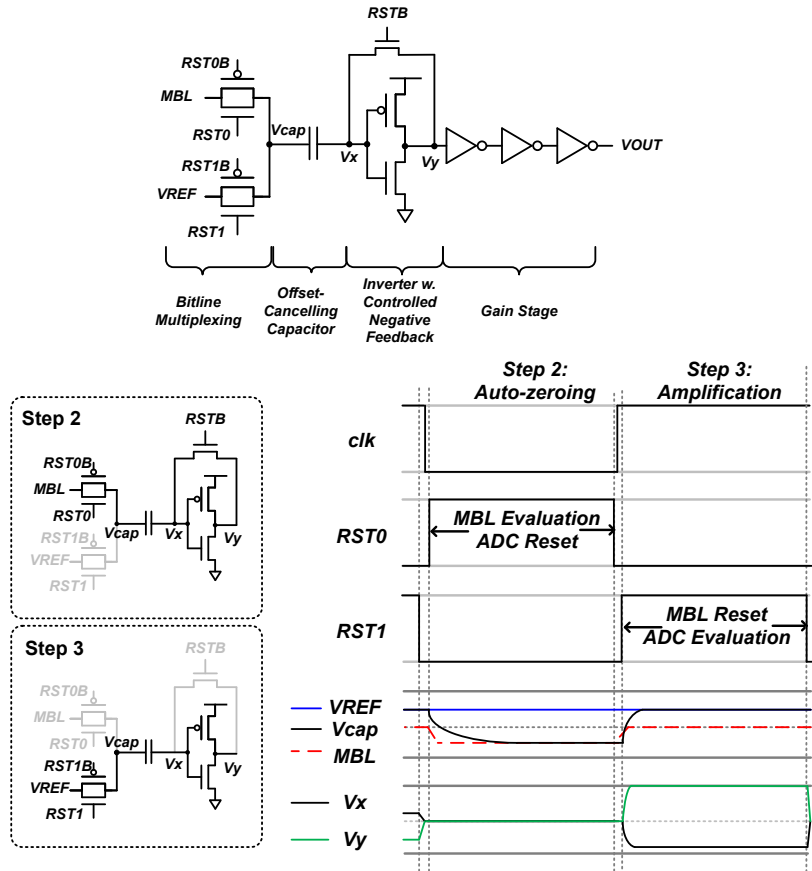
RSTB
RST0B
MBL
RST0
Vcap
RST1B
VREF
RST1
Vx
Vy
VOUT

Bitline Multiplexing
Offset-Cancelling Capacitor
Inverter w. Controlled Negative Feedback
Gain Stage

Step 2
RSTB
RST0B
MBL
RST0
Vcap
RST1B
VREF
RST1
Vx
Vy

Step 3
RSTB
RST0B
MBL
RST0
Vcap
RST1B
VREF
RST1
Vx
Vy

Step 2: Auto-zeroing
Step 3: Amplification

clk
RST0
MBL Evaluation
ADC Reset
RST1
MBL Reset
ADC Evaluation
VREF
Vcap
MBL
Vx
Vy